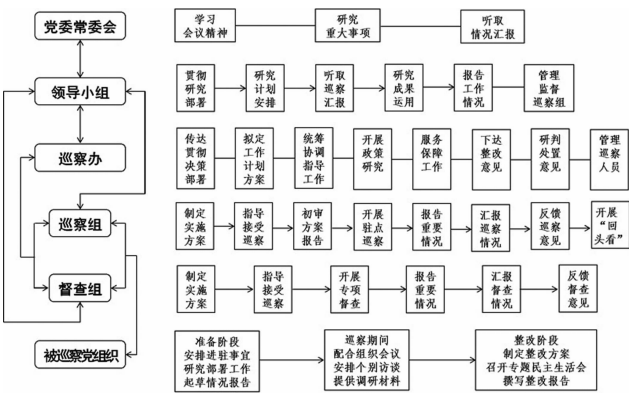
党委常委会

领导小组

巡察办

巡察组

督查组

被巡察党组织

学习会议精神

研究重大事项

听取情况汇报

贯彻研究部署

研究计划安排

听取巡察汇报

研究成果运用

报告工作情况

管理监督巡察组

传达贯彻决策部署

拟定工作计划方案

统筹协调指导工作

开展政策研究

服务保障工作

下达整改意见

研判处置意见

管理巡察人员

制定实施方案

指导接受巡察

初审方案报告

开展驻点巡察

报告重要情况

汇报巡察情况

反馈巡察意见

开展“回头看”

制定实施方案

指导接受巡察

开展专项督查

报告重要情况

汇报督查情况

反馈督查意见

准备阶段
安排进驻事宜
研究部署工作
起草情况报告

巡察期间
配合组织会议
安排个别访谈
提供调研材料

整改阶段
制定整改方案
召开专题民主生活会
撰写整改报告